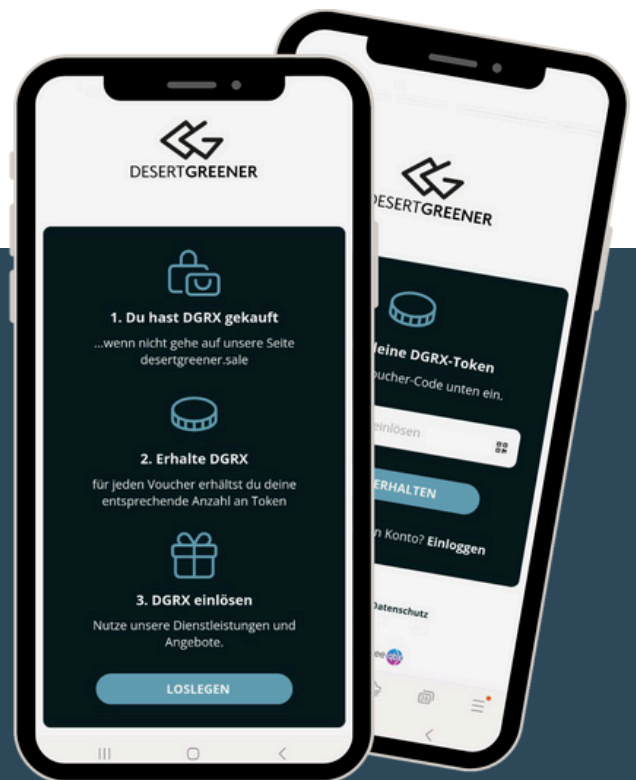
DESERTGREENER

1. Du hast DGRX gekauft

...wenn nicht gehe auf unsere Seite desertgreener.sale

2. Erhalte DGRX

für jeden Voucher erhältst du deine entsprechende Anzahl an Token

3. DGRX einlösen

Nutze unsere Dienstleistungen und Angebote.

LOSLEGEN

DESERTGREENER

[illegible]deine DGRX-Token

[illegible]oucher-Code unten ein.

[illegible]einlösen

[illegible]ERHALTEN

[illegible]n Konto? Einloggen

Datenschutz